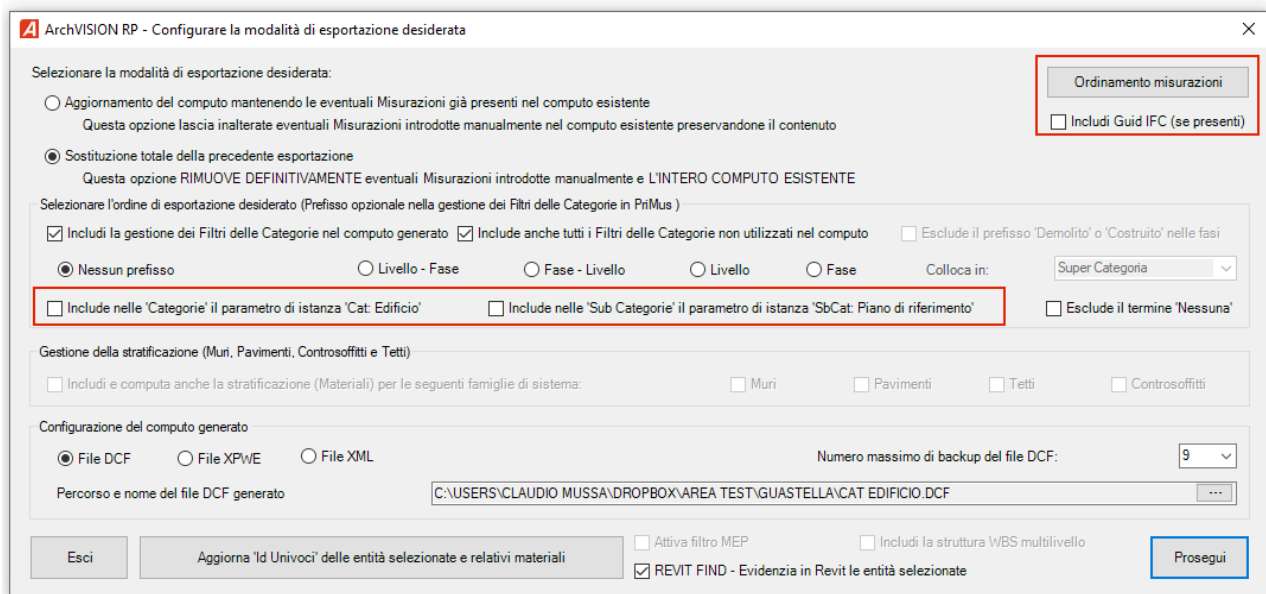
ArchVISION RP - Configurare la modalità di esportazione desiderata

Selezionare la modalità di esportazione desiderata:

Aggiornamento del computo mantenendo le eventuali Misurazioni già presenti nel computo esistente
Questa opzione lascia inalterate eventuali Misurazioni introdotte manualmente nel computo esistente preservandone il contenuto

Sostituzione totale della precedente esportazione
Questa opzione RIMUOVE DEFINITIVAMENTE eventuali Misurazioni introdotte manualmente e L'INTERO COMPUTO ESISTENTE

Ordinamento misurazioni

Includi Guid IFC (se presenti)

Selezionare l'ordine di esportazione desiderato (Prefisso opzionale nella gestione dei Filtri delle Categorie in PriMus )

Includi la gestione dei Filtri delle Categorie nel computo generato
Include anche tutti i Filtri delle Categorie non utilizzati nel computo
Esclude il prefisso 'Demolito' o 'Costruito' nelle fasi

Nessun prefisso
Livello - Fase
Fase - Livello
Livello
Fase
Colloca in:
Super Categoria

Include nelle 'Categorie' il parametro di istanza 'Cat: Edificio'
Include nelle 'Sub Categorie' il parametro di istanza 'SbCat: Piano di riferimento'
Esclude il termine 'Nessuna'

Gestione della stratificazione (Muri, Pavimenti, Controsoffitti e Tetti)

Includi e computa anche la stratificazione (Materiali) per le seguenti famiglie di sistema:
Muri
Pavimenti
Tetti
Controsoffitti

Configurazione del computo generato

File DCF
File XPWE
File XML
Numero massimo di backup del file DCF:
9

Percorso e nome del file DCF generato
C:\USERS\CLAUDIO MUSSA\DROPBOX\AREA TEST\GUASTELLA\CAT EDIFICIO.DCF
...

Esci
Aggiorna 'Id Univoci' delle entità selezionate e relativi materiali
Attiva filtro MEP
Includi la struttura WBS multilivello
REVIT FIND - Evidenzia in Revit le entità selezionate
Prosegui